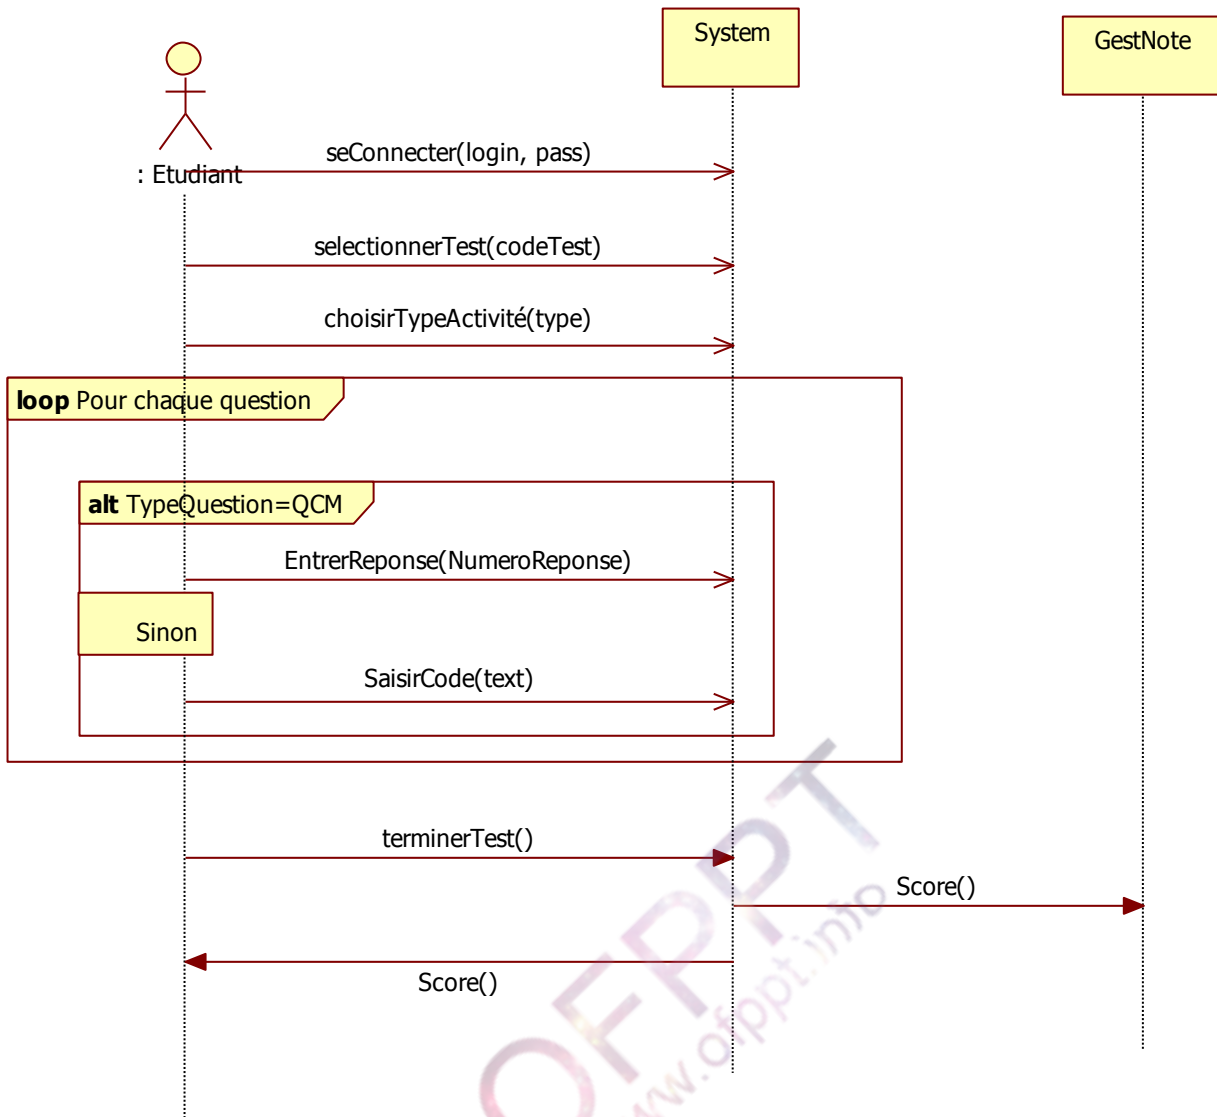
System

GestNote

: Etudiant

seConnecter(login, pass)

selectionnerTest(codeTest)

choisirTypeActivité(type)

**loop** Pour chaque question

**alt** TypeQuestion=QCM

EntrerReponse(NumeroReponse)

Sinon

SaisirCode(text)

terminerTest()

Score()

Score()

OFPPT
www.ofppt.info